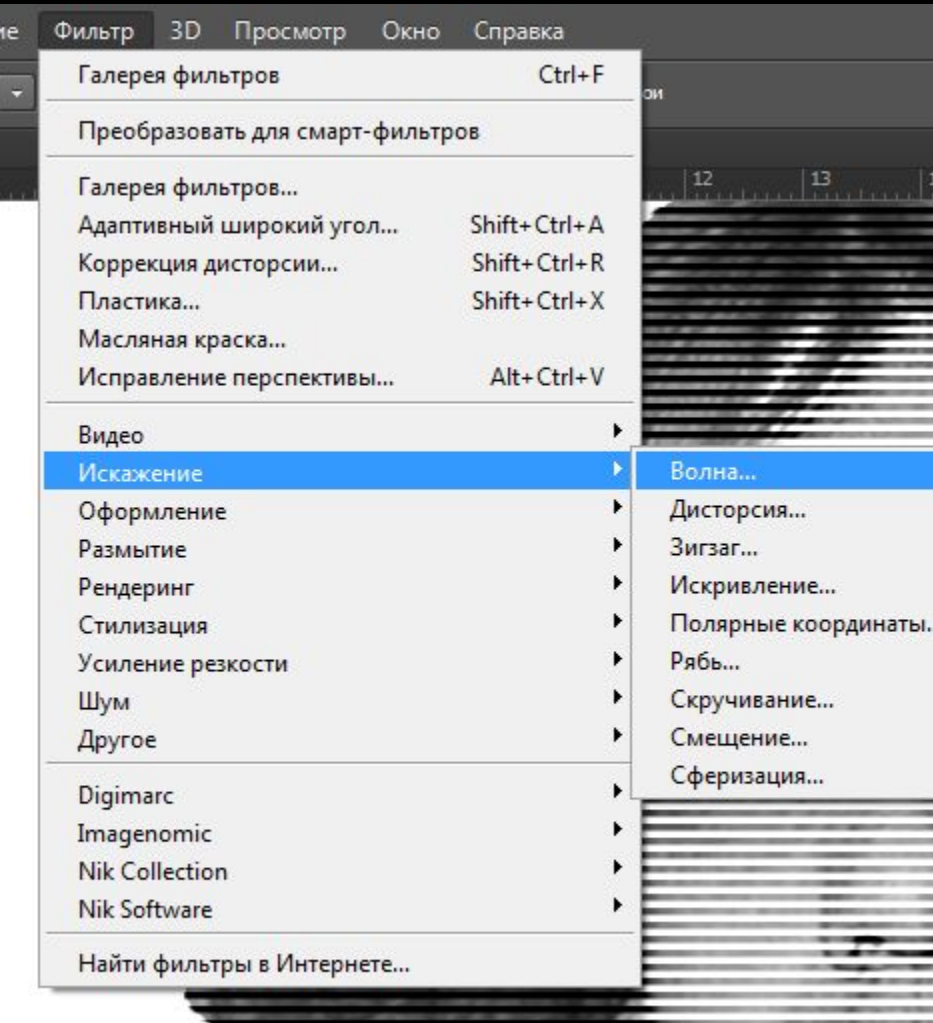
ие Фильтр 3D Просмотр Окно Справка

Галерея фильтров Ctrl+F

Преобразовать для смарт-фильтров

Галерея фильтров...
Адаптивный широкий угол... Shift+Ctrl+A
Коррекция дисторсии... Shift+Ctrl+R
Пластика... Shift+Ctrl+X
Масляная краска...
Исправление перспективы... Alt+Ctrl+V

Видео
Искажение
Оформление
Размытие
Рендеринг
Стилизация
Усиление резкости
Шум
Другое

Digimarc
Imagenomic
Nik Collection
Nik Software

Найти фильтры в Интернете...

Волна...
Дисторсия...
Зигзаг...
Искривление...
Полярные координаты.
Рябь...
Скручивание...
Смещение...
Сферизация...

ои
12
13